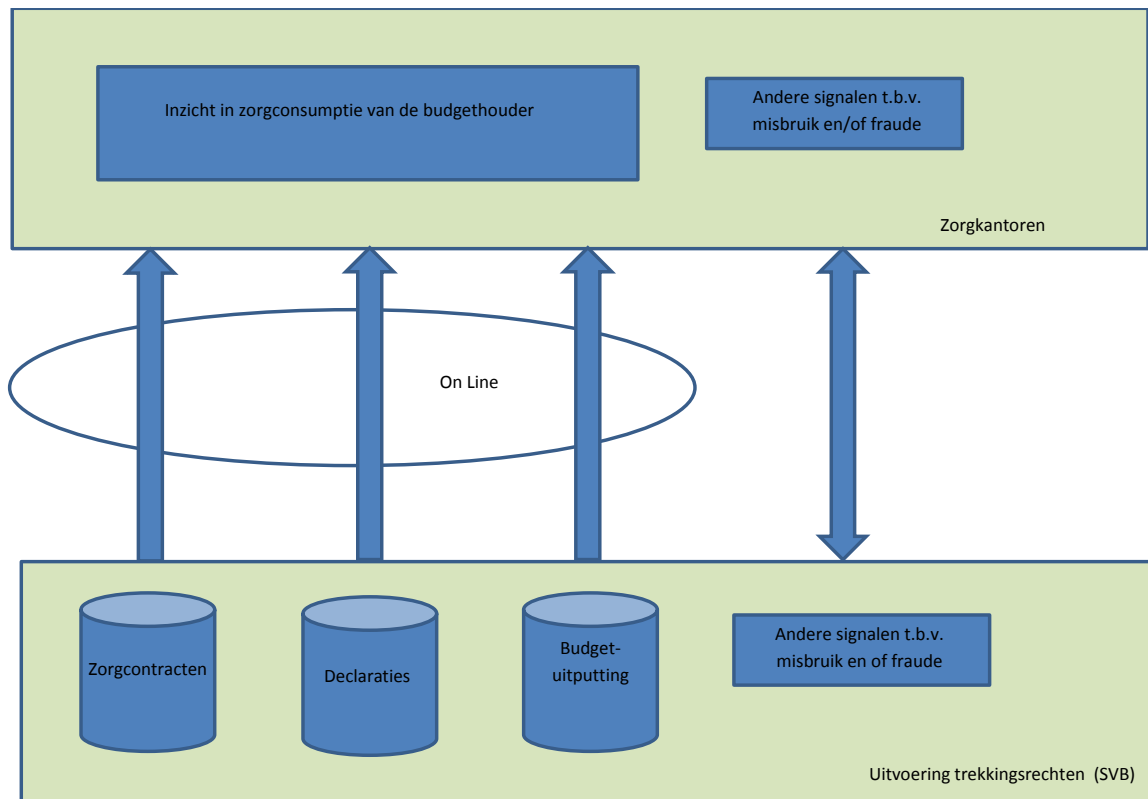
Inzicht in zorgconsumptie van de budgethouder

Andere signalen t.b.v. misbruik en/of fraude

Zorgkantoren

On Line

Zorgcontracten

Declaraties

Budget-uitputting

Andere signalen t.b.v. misbruik en of fraude

Uitvoering trekkingsrechten (SVB)